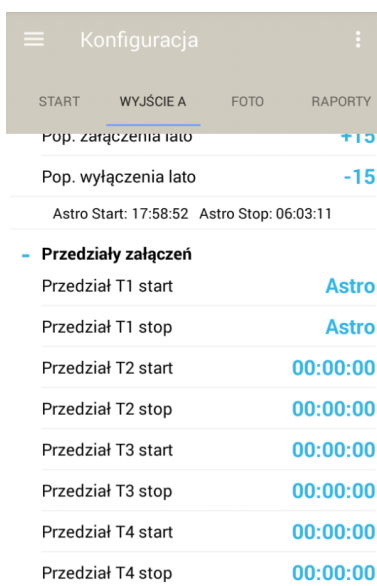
Konfiguracja

START WYJŚCIE A FOTO RAPORTY

Pop. załączenia lato +15

Pop. wyłączenia lato -15

Astro Start: 17:58:52 Astro Stop: 06:03:11

- Przedziały załączeń

Przedział T1 start Astro

Przedział T1 stop Astro

Przedział T2 start 00:00:00

Przedział T2 stop 00:00:00

Przedział T3 start 00:00:00

Przedział T3 stop 00:00:00

Przedział T4 start 00:00:00

Przedział T4 stop 00:00:00